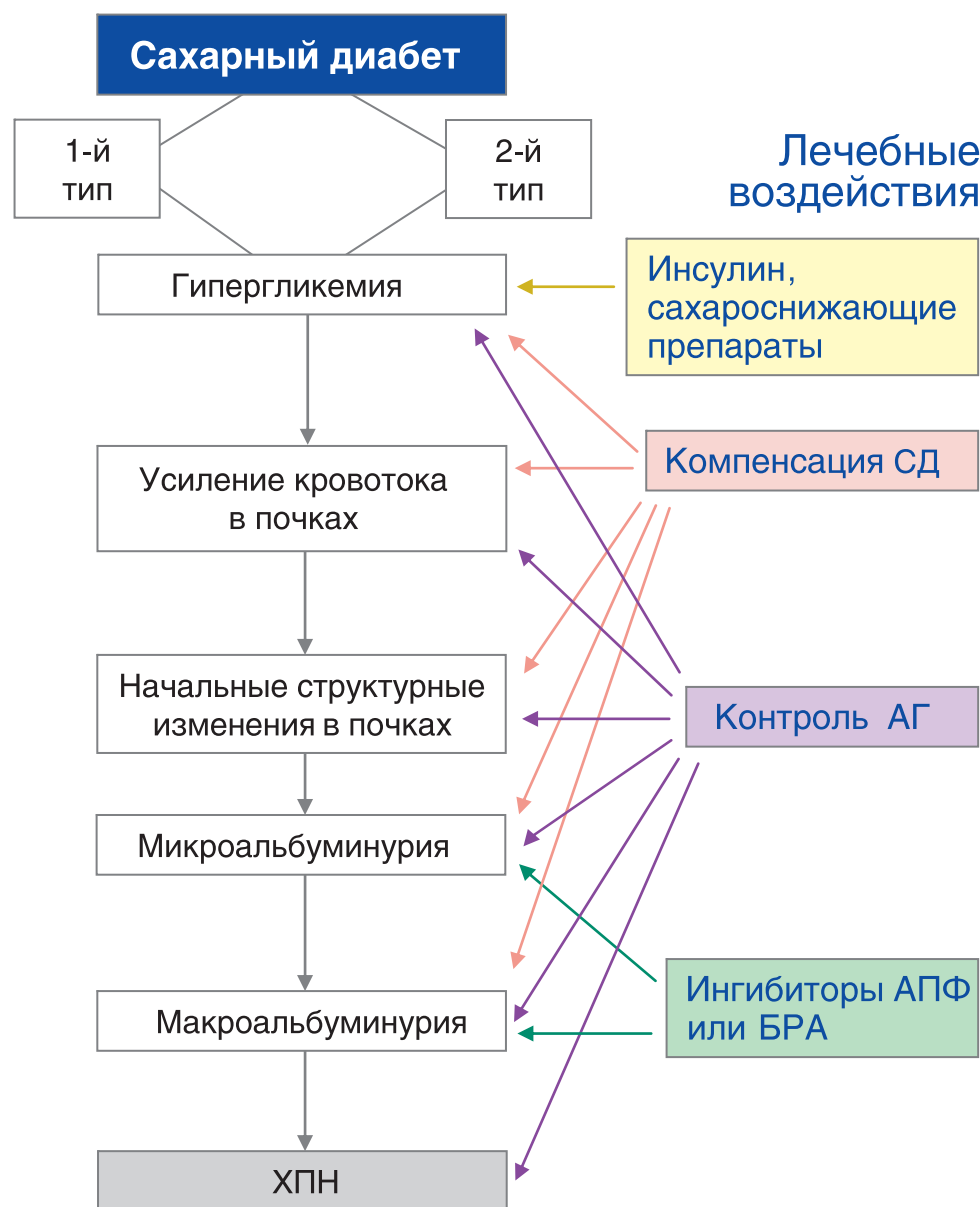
Сахарный диабет

1-й тип

2-й тип

Лечебные воздействия

Гипергликемия

Инсулин, сахароснижающие препараты

Компенсация СД

Усиление кровотока в почках

Начальные структурные изменения в почках

Контроль АГ

Микроальбуминурия

Ингибиторы АПФ или БРА

Макроальбуминурия

ХПН